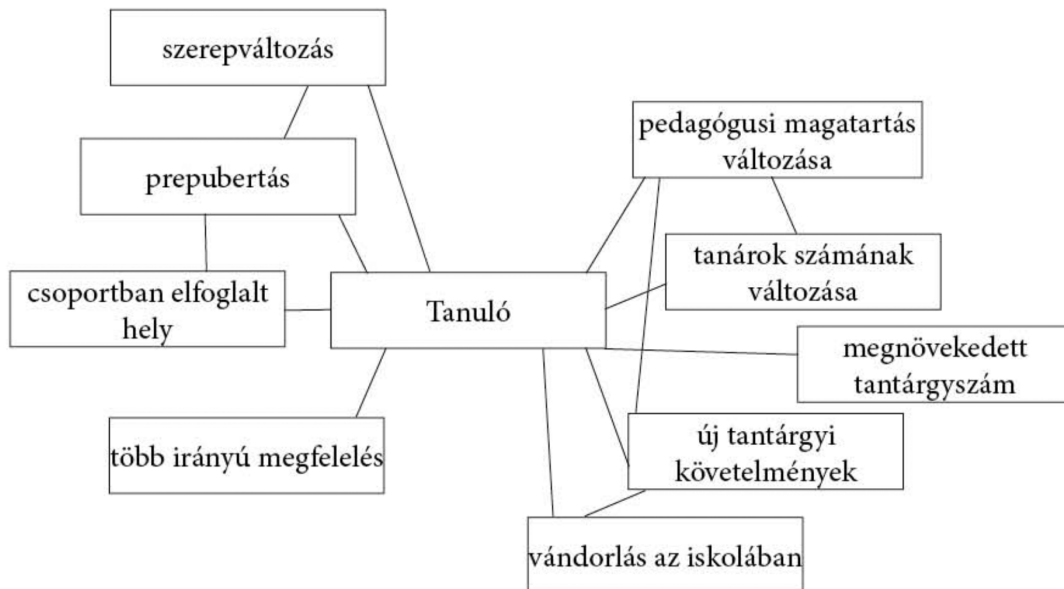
szerepváltozás

prepubertás

csoportban elfoglalt hely

Tanuló

több irányú megfelelés

pedagógusi magatartás változása

tanárok számának változása

megnövekedett tantárgyszám

új tantárgyi követelmények

vándorlás az iskolában